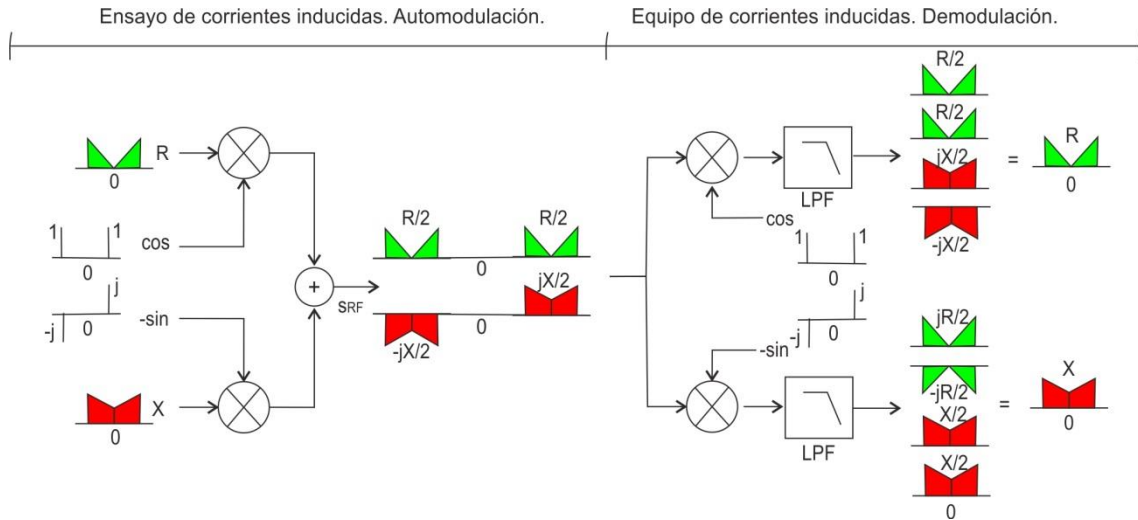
Ensayo de corrientes inducidas. Automodulación.

Equipo de corrientes inducidas. Demodulación.

R
0
1
1
cos
0
j
-j
0
-sin
X
0
+
$s_{RF}$
R/2
R/2
0
jX/2
0
-jX/2
LPF
cos
1
1
0
j
-sin
-j
0
LPF
R/2
R/2
jX/2
-jX/2
=
R
0
jR/2
-jR/2
X/2
X/2
0
=
X
0